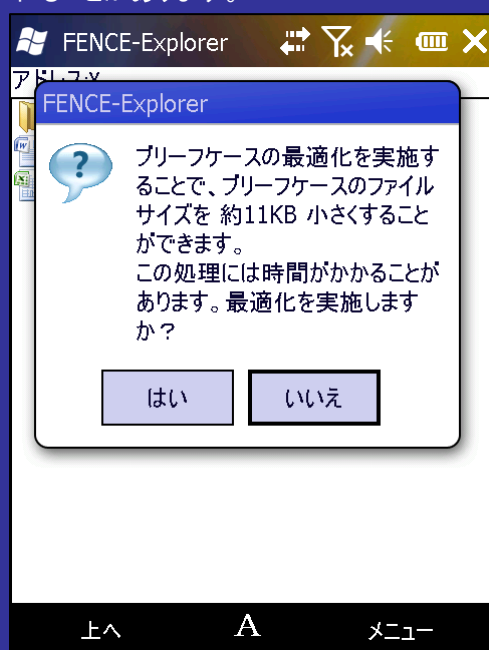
FENCE-Explorer

アドレス:¥

FENCE-Explorer

ブリーフケースの最適化を実施することで、ブリーフケースのファイルサイズを 約11KB 小さくすることができます。
この処理には時間がかかることがあります。最適化を実施しますか？

はい

いいえ

上へ

A

メニュー